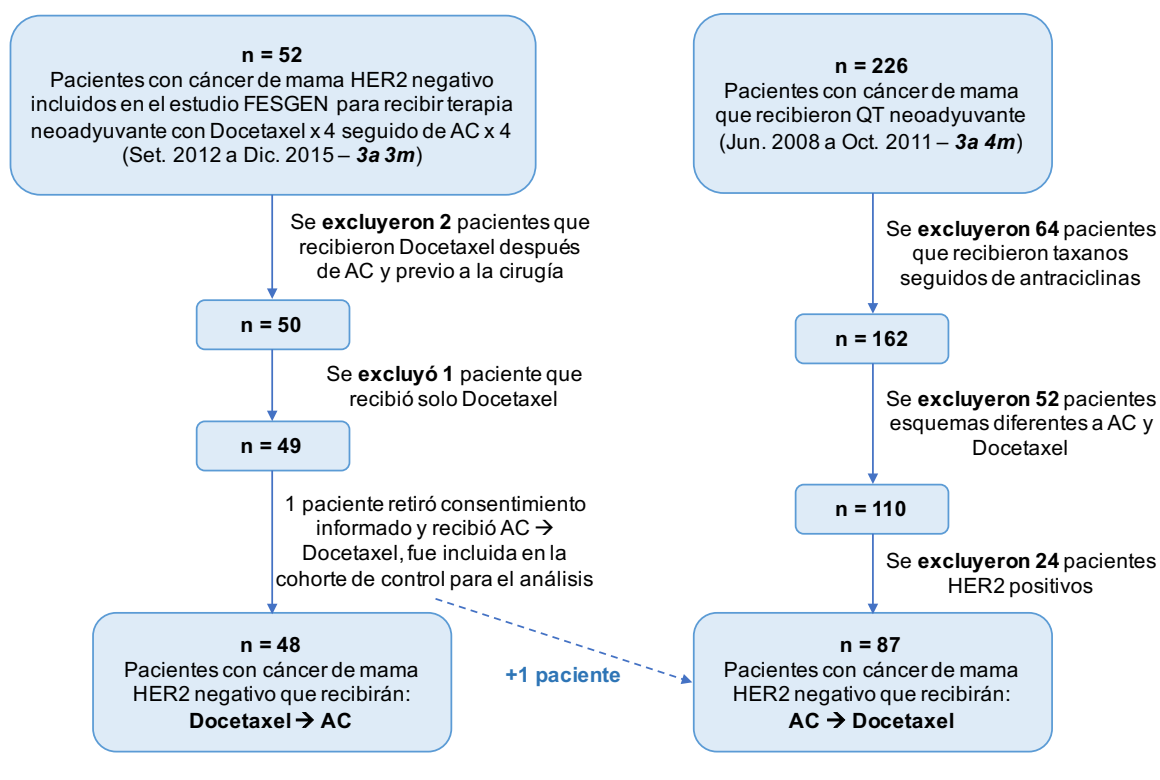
n = 52
Pacientes con cáncer de mama HER2 negativo incluidos en el estudio FESGEN para recibir terapia neoadyuvante con Docetaxel x 4 seguido de AC x 4 (Set. 2012 a Dic. 2015 – *3a 3m*)

Se **excluyeron 2** pacientes que recibieron Docetaxel después de AC y previo a la cirugía

n = 50

Se **excluyó 1** paciente que recibió solo Docetaxel

n = 49

1 paciente retiró consentimiento informado y recibió AC → Docetaxel, fue incluida en la cohorte de control para el análisis

n = 48
Pacientes con cáncer de mama HER2 negativo que recibirán:
**Docetaxel → AC**

+1 paciente

n = 226
Pacientes con cáncer de mama que recibieron QT neoadyuvante (Jun. 2008 a Oct. 2011 – *3a 4m*)

Se **excluyeron 64** pacientes que recibieron taxanos seguidos de antraciclinas

n = 162

Se **excluyeron 52** pacientes esquemas diferentes a AC y Docetaxel

n = 110

Se **excluyeron 24** pacientes HER2 positivos

n = 87
Pacientes con cáncer de mama HER2 negativo que recibirán:
**AC → Docetaxel**